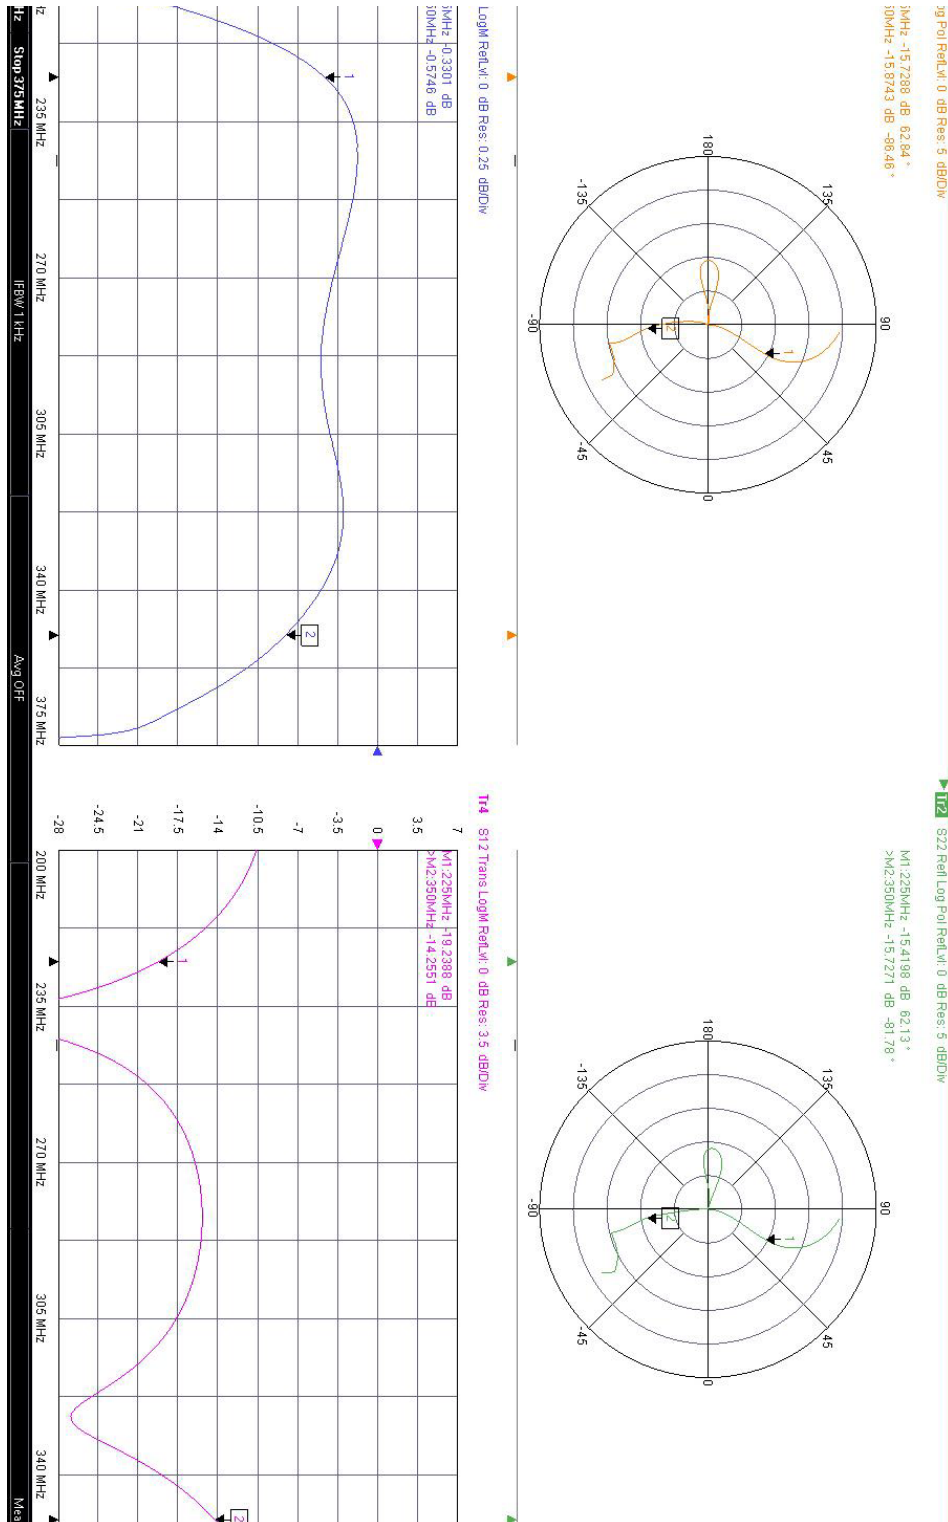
og Pol RefLvl: 0 dB Res: 5 dB/Div
MHz -15.7288 dB 62.84°
0MHz -15.8743 dB -86.46°

180
135
-135
90
-90
45
-45
0
1
2

LogM RefLvl: 0 dB Res: 0.25 dB/Div
MHz -0.3301 dB
0MHz -0.5746 dB

1
2
235 MHz
270 MHz
305 MHz
340 MHz
375 MHz

z Stop 375 MHz
IFBW 1 kHz
Avg OFF

Tr2 S22 Refl Log Pol RefLvl: 0 dB Res: 5 dB/Div
M1:225MHz -15.4198 dB 62.13°
>M2:350MHz -15.7271 dB -81.78°

180
135
-135
90
-90
45
-45
0
1
2

Tr4 S12 Trans LogM RefLvl: 0 dB Res: 3.5 dB/Div
M1:225MHz -19.2388 dB
>M2:350MHz -14.2551 dB

7
3.5
0
-3.5
-7
-10.5
-14
-17.5
-21
-24.5
-28

1
2
200 MHz
235 MHz
270 MHz
305 MHz
340 MHz

Mea